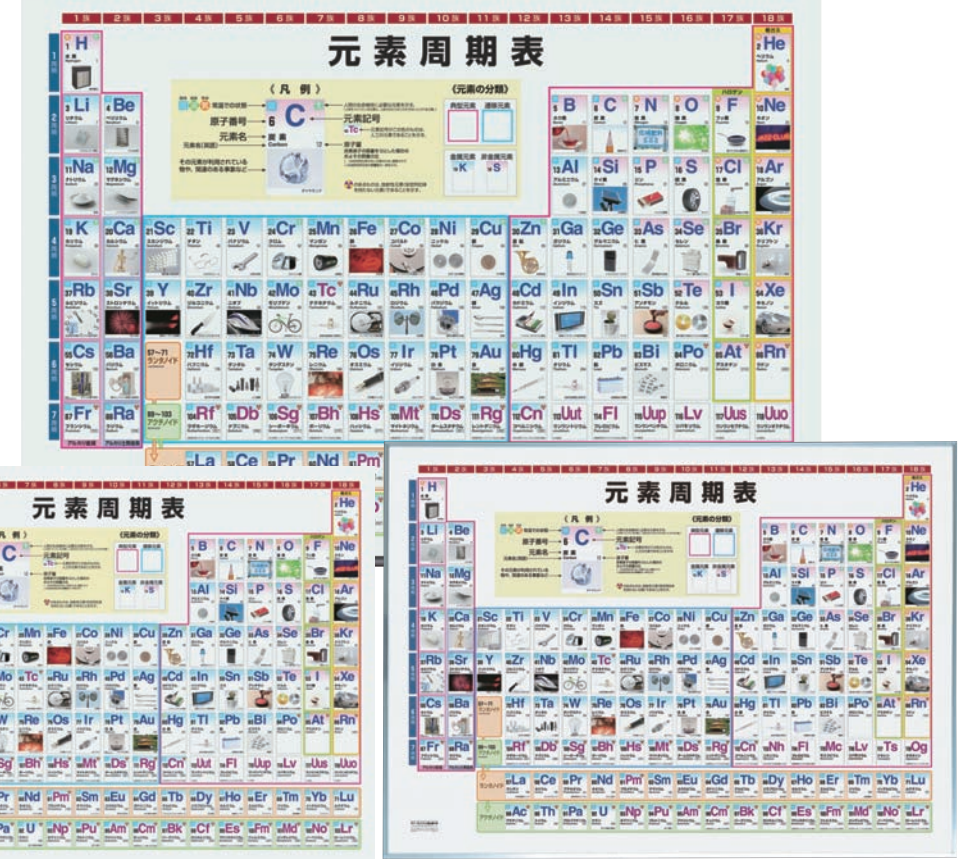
1族 2族 3族 4族 5族 6族 7族 8族 9族 10族 11族 12族 13族 14族 15族 16族 17族 18族

元素周期表

《凡例》 《元素の分類》

原子番号 6 C 元素記号
元素名 炭素 Carbon

典型元素 遷移元素
金属元素 非金属元素

1 H
2 He
3 Li 4 Be 5 B 6 C 7 N 8 O 9 F 10 Ne
11 Na 12 Mg 13 Al 14 Si 15 P 16 S 17 Cl 18 Ar
19 K 20 Ca 21 Sc 22 Ti 23 V 24 Cr 25 Mn 26 Fe 27 Co 28 Ni 29 Cu 30 Zn 31 Ga 32 Ge 33 As 34 Se 35 Br 36 Kr
37 Rb 38 Sr 39 Y 40 Zr 41 Nb 42 Mo 43 Tc 44 Ru 45 Rh 46 Pd 47 Ag 48 Cd 49 In 50 Sn 51 Sb 52 Te 53 I 54 Xe
55 Cs 56 Ba 57~71 ランタノイド 72 Hf 73 Ta 74 W 75 Re 76 Os 77 Ir 78 Pt 79 Au 80 Hg 81 Tl 82 Pb 83 Bi 84 Po 85 At 86 Rn
87 Fr 88 Ra 89~103 アクチノイド 104 Rf 105 Db 106 Sg 107 Bh 108 Hs 109 Mt 110 Ds 111 Rg 112 Cn 113 Uut 114 Fl 115 Uup 116 Lv 117 Uus 118 Uuo

La Ce Pr Nd Pm

元素周期表

C 元素記号
He Ne B C N O F Al Si P S Cl Ar
Mn Fe Co Ni Cu Zn Ga Ge As Se Br Kr
Mo Tc Ru Rh Pd Ag Cd In Sn Sb Te I Xe
W Re Os Ir Pt Au Hg Tl Pb Bi Po At Rn
Sg Bh Hs Mt Ds Rg Cn Uut Fl Uup Lv Uus Uuo
Pr Nd Pm Sm Eu Gd Tb Dy Ho Er Tm Yb Lu
Pa U Np Pu Am Cm Bk Cf Es Fm Md No Lr

元素周期表

《凡例》 《元素の分類》
6 C 元素記号

H He
Li Be B C N O F Ne
Na Mg Al Si P S Cl Ar
K Ca Sc Ti V Cr Mn Fe Co Ni Cu Zn Ga Ge As Se Br Kr
Rb Sr Y Zr Nb Mo Tc Ru Rh Pd Ag Cd In Sn Sb Te I Xe
Cs Ba 57~71 ランタノイド Hf Ta W Re Os Ir Pt Au Hg Tl Pb Bi Po At Rn
Fr Ra 89~103 アクチノイド Rf Db Sg Bh Hs Mt Ds Rg Cn Nh Fl Mc Lv Ts Og

ランタノイド La Ce Pr Nd Pm Sm Eu Gd Tb Dy Ho Er Tm Yb Lu
アクチノイド Ac Th Pa U Np Pu Am Cm Bk Cf Es Fm Md No Lr